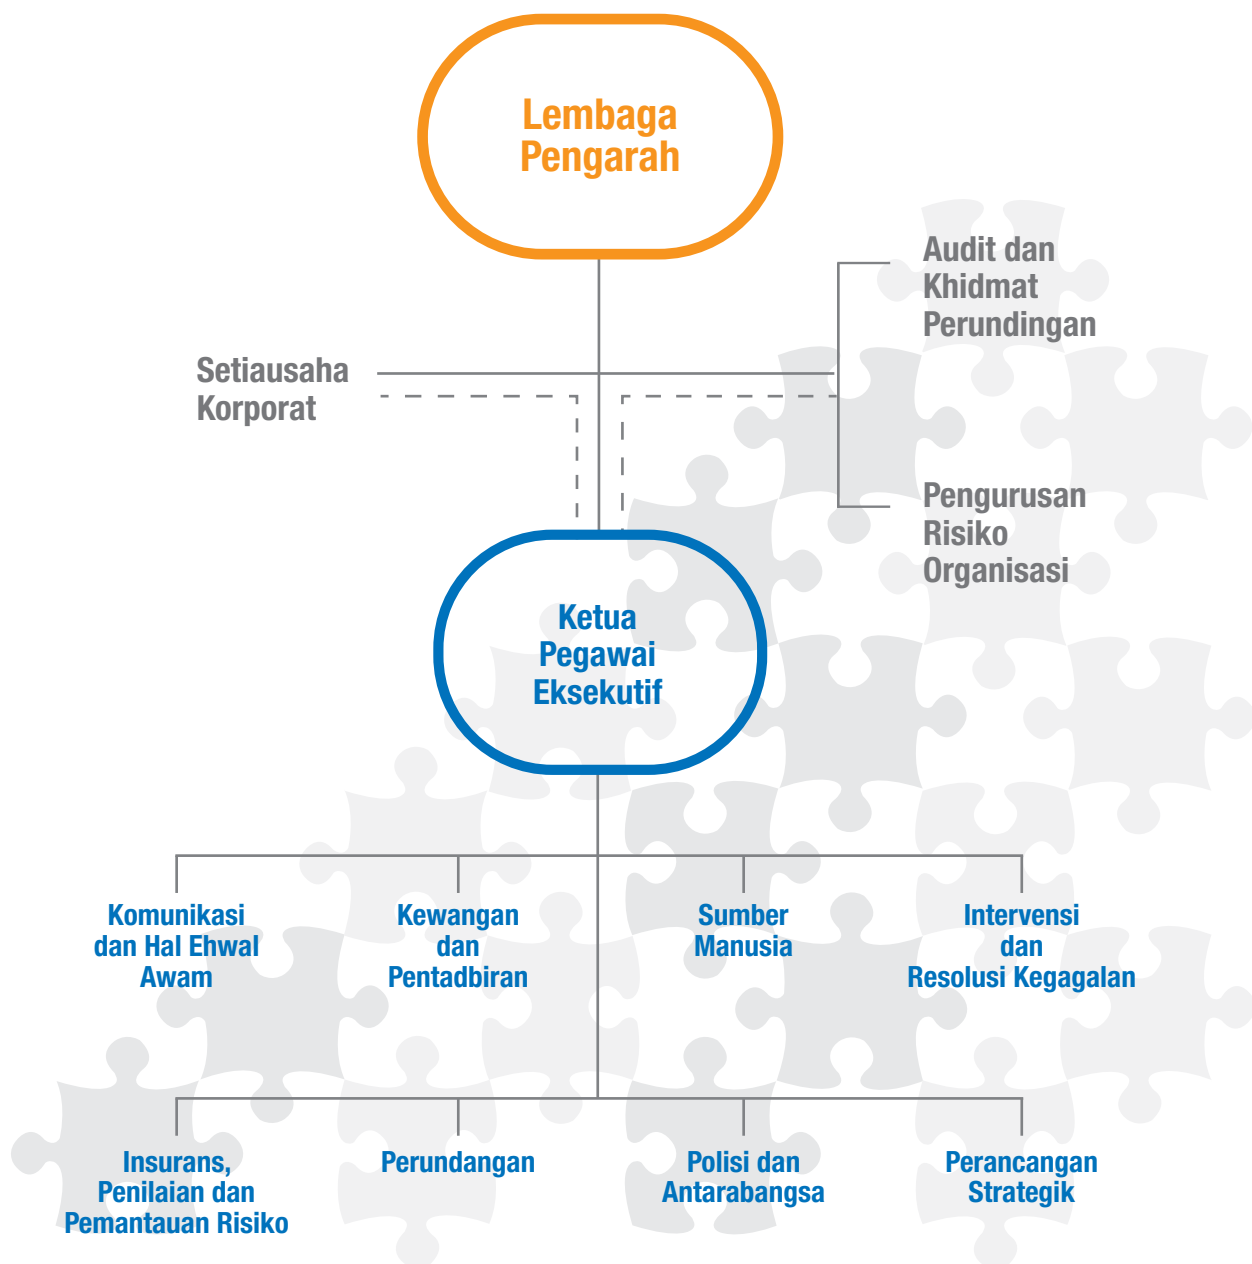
Lembaga Pengarah

Audit dan Khidmat Perundingan

Setiausaha Korporat

Pengurusan Risiko Organisasi

Ketua Pegawai Eksekutif

Komunikasi dan Hal Ehwal Awam

Kewangan dan Pentadbiran

Sumber Manusia

Intervensi dan Resolusi Kegagalan

Insurans, Penilaian dan Pemantauan Risiko

Perundangan

Polisi dan Antarabangsa

Perancangan Strategik